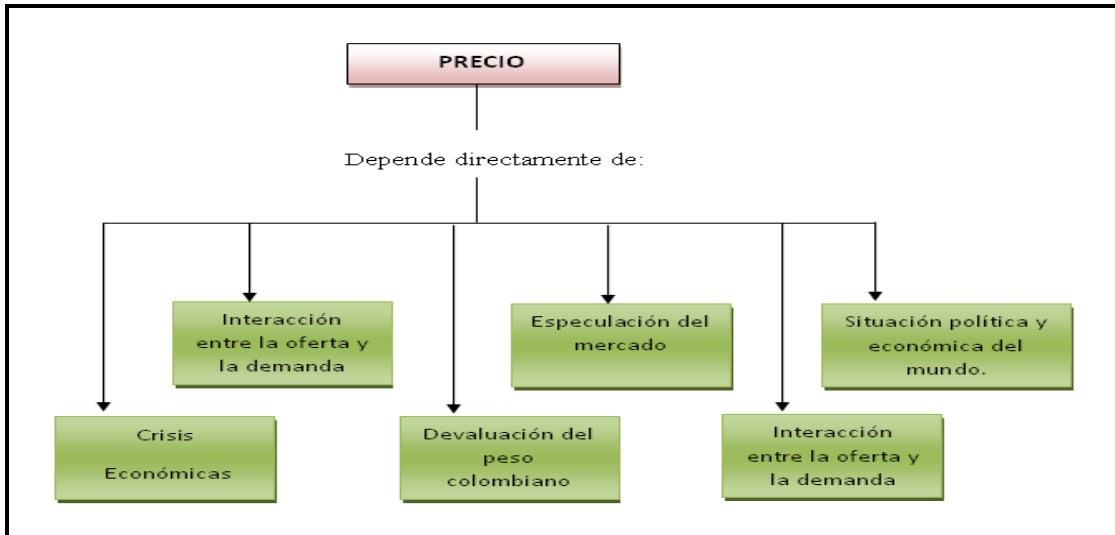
PRECIO

Depende directamente de:

Interacción entre la oferta y la demanda

Especulación del mercado

Situación política y económica del mundo.

Crisis Económicas

Devaluación del peso colombiano

Interacción entre la oferta y la demanda